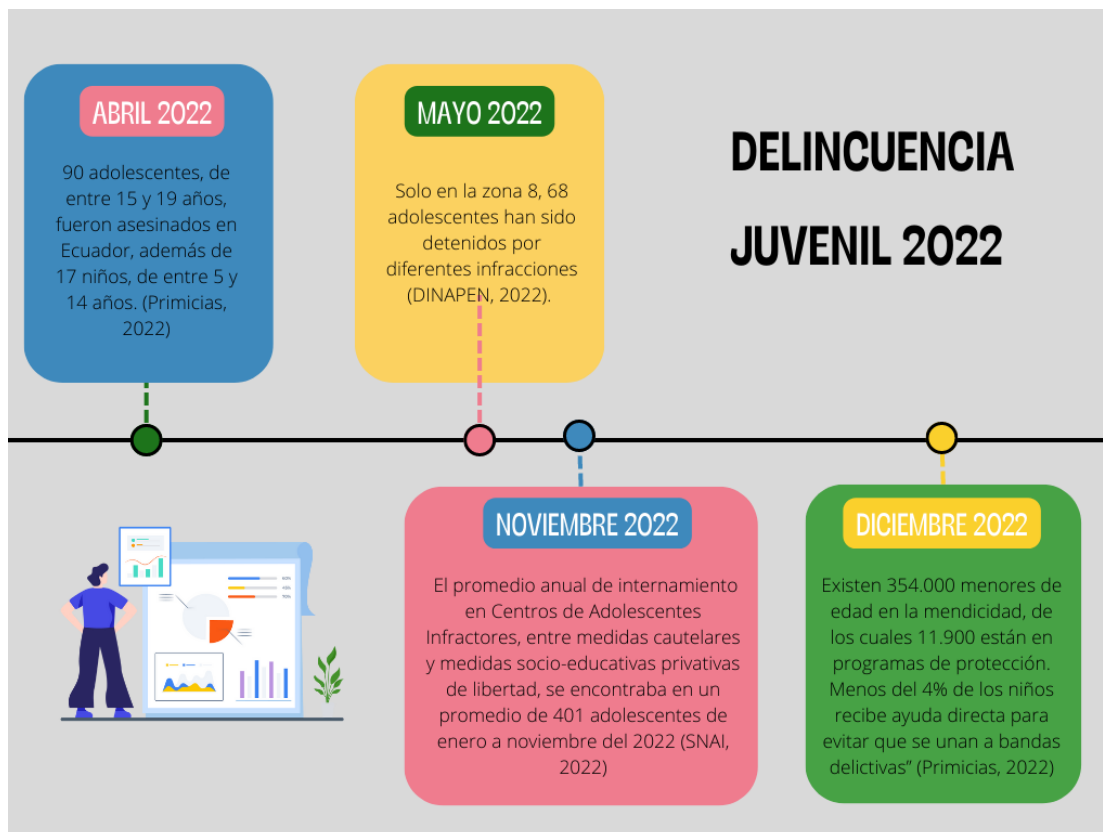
DELINCUENCIA JUVENIL 2022

ABRIL 2022

90 adolescentes, de entre 15 y 19 años, fueron asesinados en Ecuador, además de 17 niños, de entre 5 y 14 años. (Primicias, 2022)

MAYO 2022

Solo en la zona 8, 68 adolescentes han sido detenidos por diferentes infracciones (DINAPEN, 2022).

NOVIEMBRE 2022

El promedio anual de internamiento en Centros de Adolescentes Infractores, entre medidas cautelares y medidas socio-educativas privativas de libertad, se encontraba en un promedio de 401 adolescentes de enero a noviembre del 2022 (SNAI, 2022)

DICIEMBRE 2022

Existen 354.000 menores de edad en la mendicidad, de los cuales 11.900 están en programas de protección. Menos del 4% de los niños recibe ayuda directa para evitar que se unan a bandas delictivas" (Primicias, 2022)